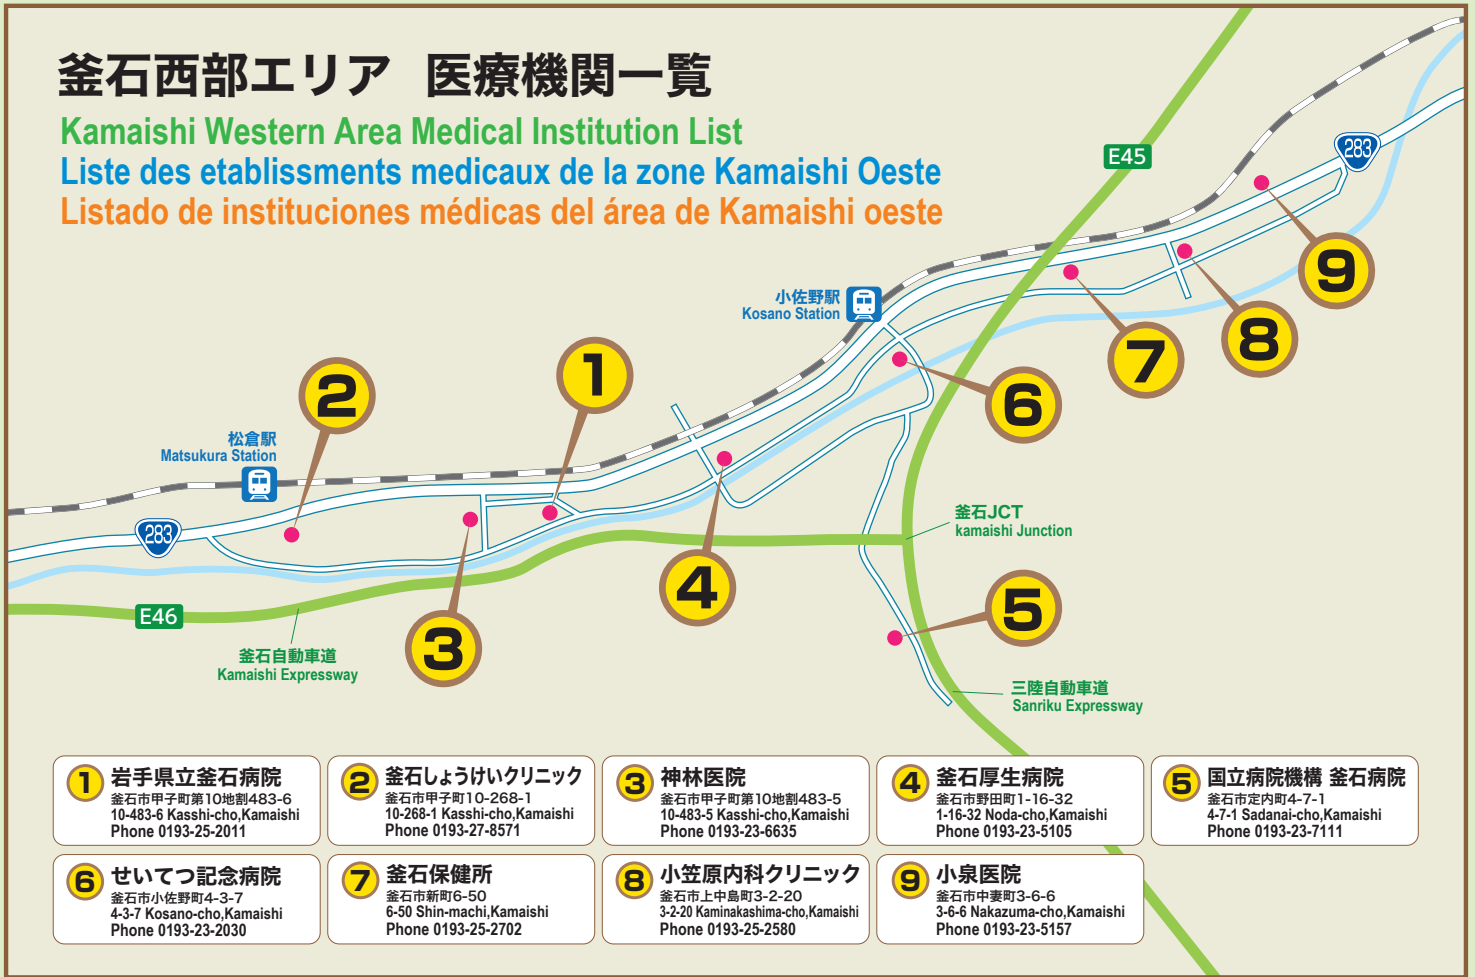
釜石西部エリア　医療機関一覧

Kamaishi Western Area Medical Institution List

Liste des etablissments medicaux de la zone Kamaishi Oeste

Listado de instituciones médicas del área de Kamaishi oeste

E45

283

9

8

7

小佐野駅
Kosano Station

6

1

2

松倉駅
Matsukura Station

283

4

釜石JCT
kamaishi Junction

3

5

E46

釜石自動車道
Kamaishi Expressway

三陸自動車道
Sanriku Expressway

1 岩手県立釜石病院
釜石市甲子町第10地割483-6
10-483-6 Kasshi-cho,Kamaishi
Phone 0193-25-2011

2 釜石しょうけいクリニック
釜石市甲子町10-268-1
10-268-1 Kasshi-cho,Kamaishi
Phone 0193-27-8571

3 神林医院
釜石市甲子町第10地割483-5
10-483-5 Kasshi-cho,Kamaishi
Phone 0193-23-6635

4 釜石厚生病院
釜石市野田町1-16-32
1-16-32 Noda-cho,Kamaishi
Phone 0193-23-5105

5 国立病院機構 釜石病院
釜石市定内町4-7-1
4-7-1 Sadanai-cho,Kamaishi
Phone 0193-23-7111

6 せいてつ記念病院
釜石市小佐野町4-3-7
4-3-7 Kosano-cho,Kamaishi
Phone 0193-23-2030

7 釜石保健所
釜石市新町6-50
6-50 Shin-machi,Kamaishi
Phone 0193-25-2702

8 小笠原内科クリニック
釜石市上中島町3-2-20
3-2-20 Kaminakashima-cho,Kamaishi
Phone 0193-25-2580

9 小泉医院
釜石市中妻町3-6-6
3-6-6 Nakazuma-cho,Kamaishi
Phone 0193-23-5157